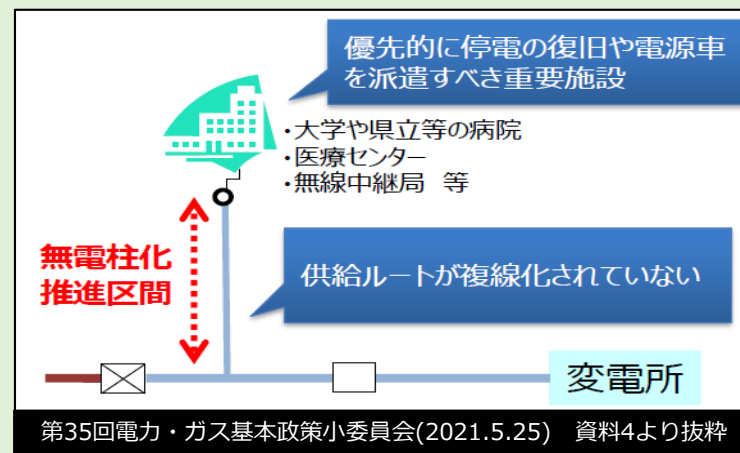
優先的に停電の復旧や電源車を派遣すべき重要施設

・大学や県立等の病院
・医療センター
・無線中継局　等

無電柱化推進区間

供給ルートが複線化されていない

変電所

第35回電力・ガス基本政策小委員会(2021.5.25)　資料4より抜粋